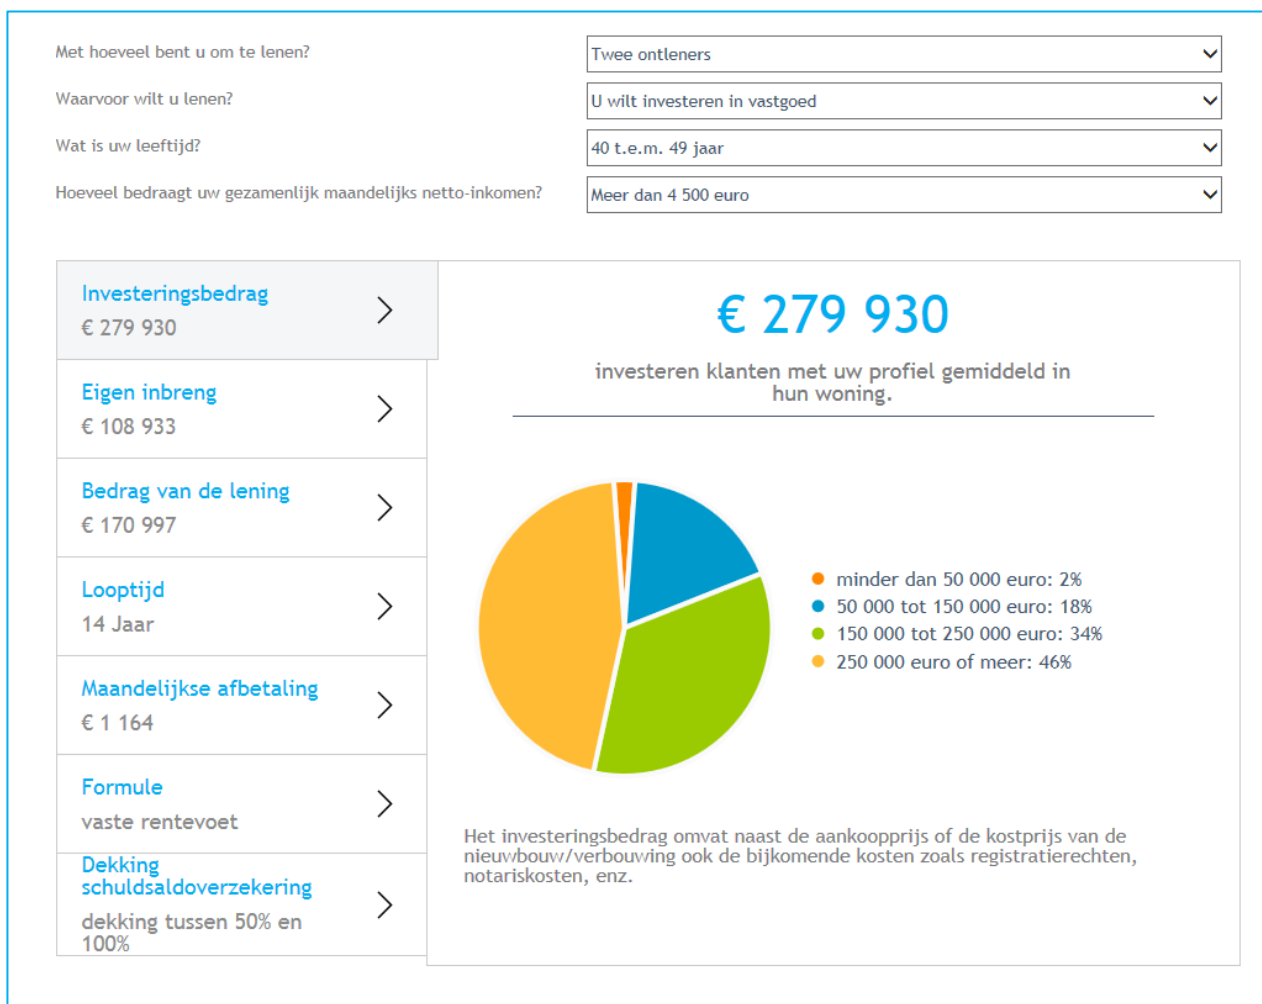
Met hoeveel bent u om te lenen?
Twee ontleners

Waarvoor wilt u lenen?
U wilt investeren in vastgoed

Wat is uw leeftijd?
40 t.e.m. 49 jaar

Hoeveel bedraagt uw gezamenlijk maandelijks netto-inkomen?
Meer dan 4 500 euro

Investeringsbedrag
€ 279 930

Eigen inbreng
€ 108 933

Bedrag van de lening
€ 170 997

Looptijd
14 Jaar

Maandelijkse afbetaling
€ 1 164

Formule
vaste rentevoet

Dekking schuldsaldoverzekering
dekking tussen 50% en 100%

€ 279 930

investeren klanten met uw profiel gemiddeld in hun woning.

minder dan 50 000 euro: 2%
50 000 tot 150 000 euro: 18%
150 000 tot 250 000 euro: 34%
250 000 euro of meer: 46%

Het investeringsbedrag omvat naast de aankoopprijs of de kostprijs van de nieuwbouw/verbouwing ook de bijkomende kosten zoals registratierechten, notariskosten, enz.